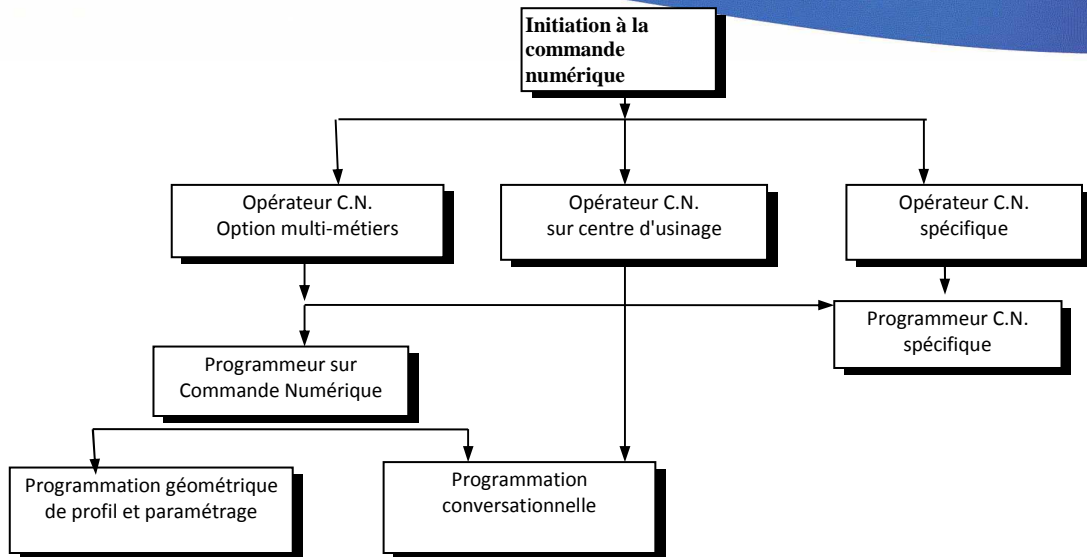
Initiation à la commande numérique

Opérateur C.N. Option multi-métiers

Opérateur C.N. sur centre d'usinage

Opérateur C.N. spécifique

Programmeur C.N. spécifique

Programmeur sur Commande Numérique

Programmation géométrique de profil et paramétrage

Programmation conversationnelle